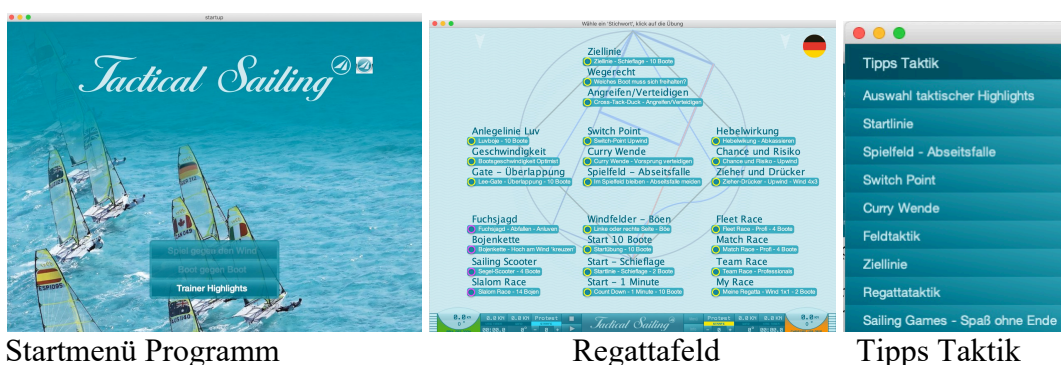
startup

Tactical Sailing

Spiel gegen den Wind

Boot gegen Boot

Trainer Highlights

Wähle ein 'Stichwort', klick auf die Übung

Ziellinie
Ziellinie - Schieflage - 10 Boote

Wegerecht
Welches Boot muss sich freihalten?

Angreifen/Verteidigen
Cross-Tack-Duck - Angreifen/Verteidigen

Anlegelinie Luv
Luvboje - 10 Boote

Geschwindigkeit
Bootsgeschwindigkeit Optimist

Gate – Überlappung
Lee-Gate - Überlappung - 10 Boote

Switch Point
Switch-Point Upwind

Curry Wende
Curry Wende - Vorsprung verteidigen

Spielfeld – Abseitsfalle
Im Spielfeld bleiben - Abseitsfalle meiden

Hebelwirkung
Hebelwirkung - Abkassieren

Chance und Risiko
Chance und Risiko - Upwind

Zieher und Drücker
Zieher-Drücker - Upwind - Wind 4x3

Fuchsjagd
Fuchsjagd - Abfallen - Anluven

Bojenkette
Bojenkette - Hoch am Wind 'kreuzen'

Sailing Scooter
Segel-Scooter - 4 Boote

Slalom Race
Slalom Race - 14 Bojen

Windfelder – Böen
Linke oder rechte Seite - Böe

Start 10 Boote
Startübung - 10 Boote

Start – Schieflage
Startlinie - Schieflage - 2 Boote

Start – 1 Minute
Count Down - 1 Minute - 10 Boote

Fleet Race
Fleet Race - Profi - 4 Boote

Match Race
Match Race - Profi - 4 Boote

Team Race
Team Race - Professionals

My Race
Meine Regatta - Wind 1x1 - 2 Boote

Protest

Tactical Sailing

Protest

Tipps Taktik

Auswahl taktischer Highlights

Startlinie

Spielfeld - Abseitsfalle

Switch Point

Curry Wende

Feldtaktik

Ziellinie

Regattataktik

Sailing Games - Spaß ohne Ende

Startmenü Programm

Regattafeld

Tipps Taktik